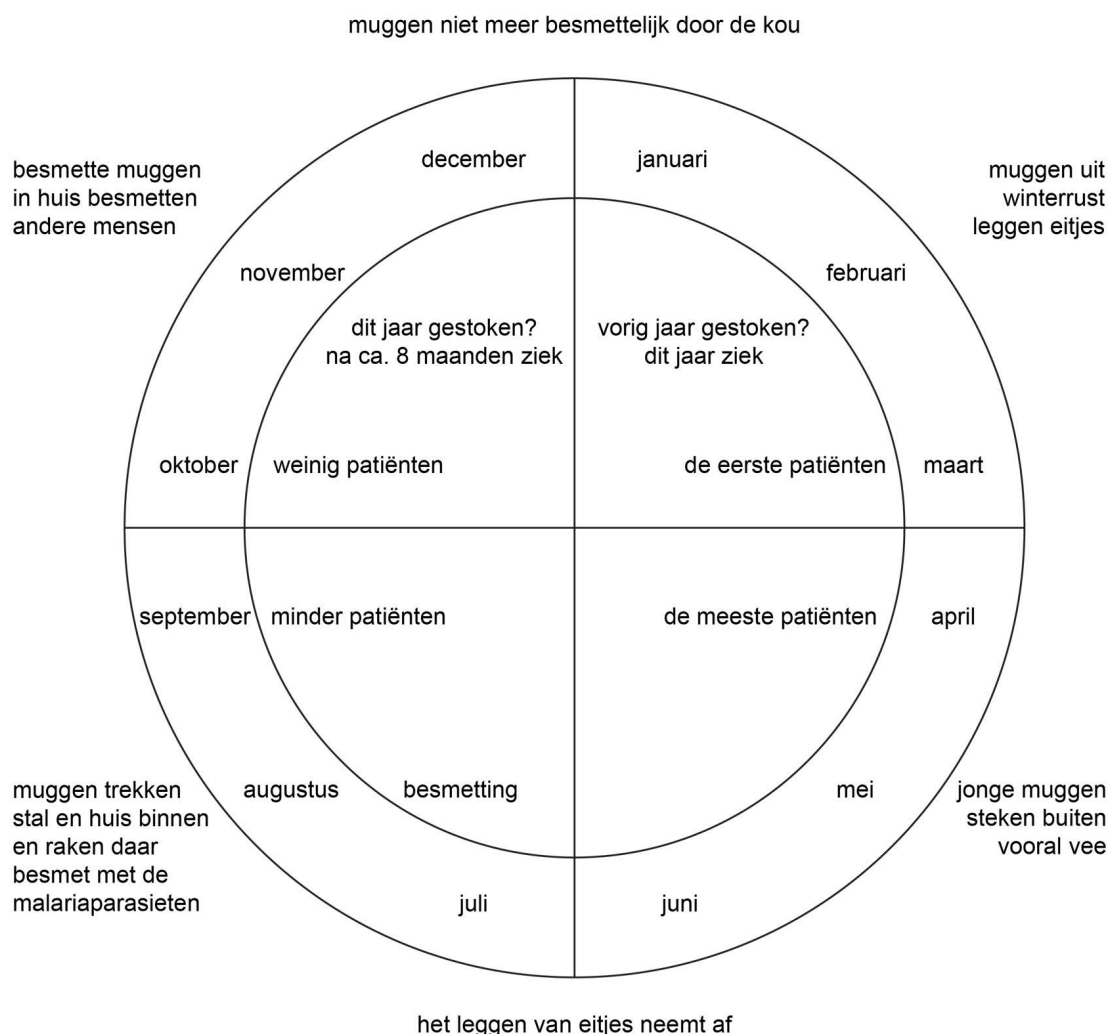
muggen niet meer besmettelijk door de kou

besmette muggen in huis besmetten andere mensen

december

januari

muggen uit winterrust leggen eitjes

november

februari

dit jaar gestoken? na ca. 8 maanden ziek

vorig jaar gestoken? dit jaar ziek

oktober

weinig patiënten

de eerste patiënten

maart

september

minder patiënten

de meeste patiënten

april

muggen trekken stal en huis binnen en raken daar besmet met de malariaparasieten

augustus

besmetting

mei

jonge muggen steken buiten vooral vee

juli

juni

het leggen van eitjes neemt af